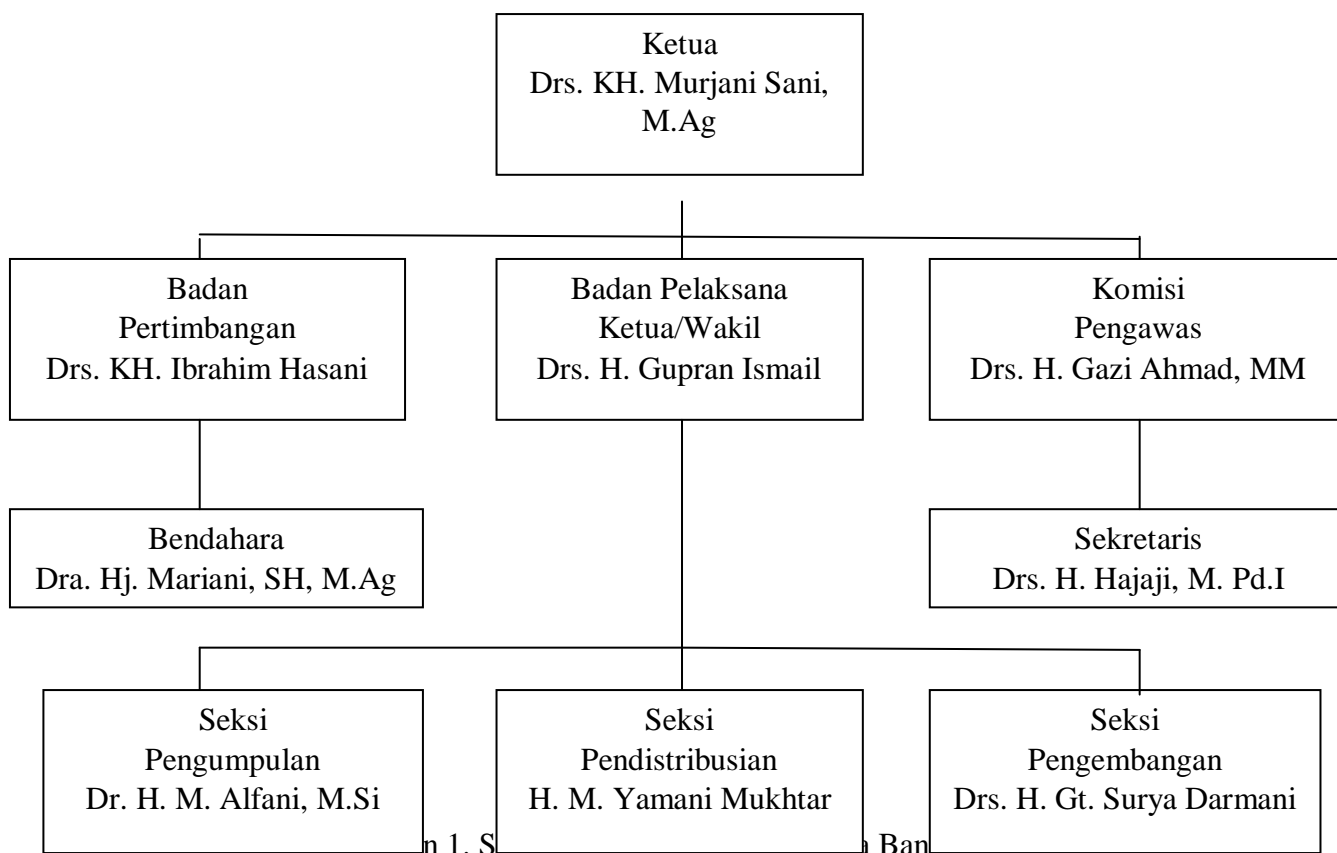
Ketua
Drs. KH. Murjani Sani, M.Ag

Badan Pertimbangan
Drs. KH. Ibrahim Hasani

Badan Pelaksana
Ketua/Wakil
Drs. H. Gupran Ismail

Komisi Pengawas
Drs. H. Gazi Ahmad, MM

Bendahara
Dra. Hj. Mariani, SH, M.Ag

Sekretaris
Drs. H. Hajaji, M. Pd.I

Seksi Pengumpulan
Dr. H. M. Alfani, M.Si

Seksi Pendistribusian
H. M. Yamani Mukhtar

Seksi Pengembangan
Drs. H. Gt. Surya Darmani

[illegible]n 1. S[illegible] Ban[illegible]